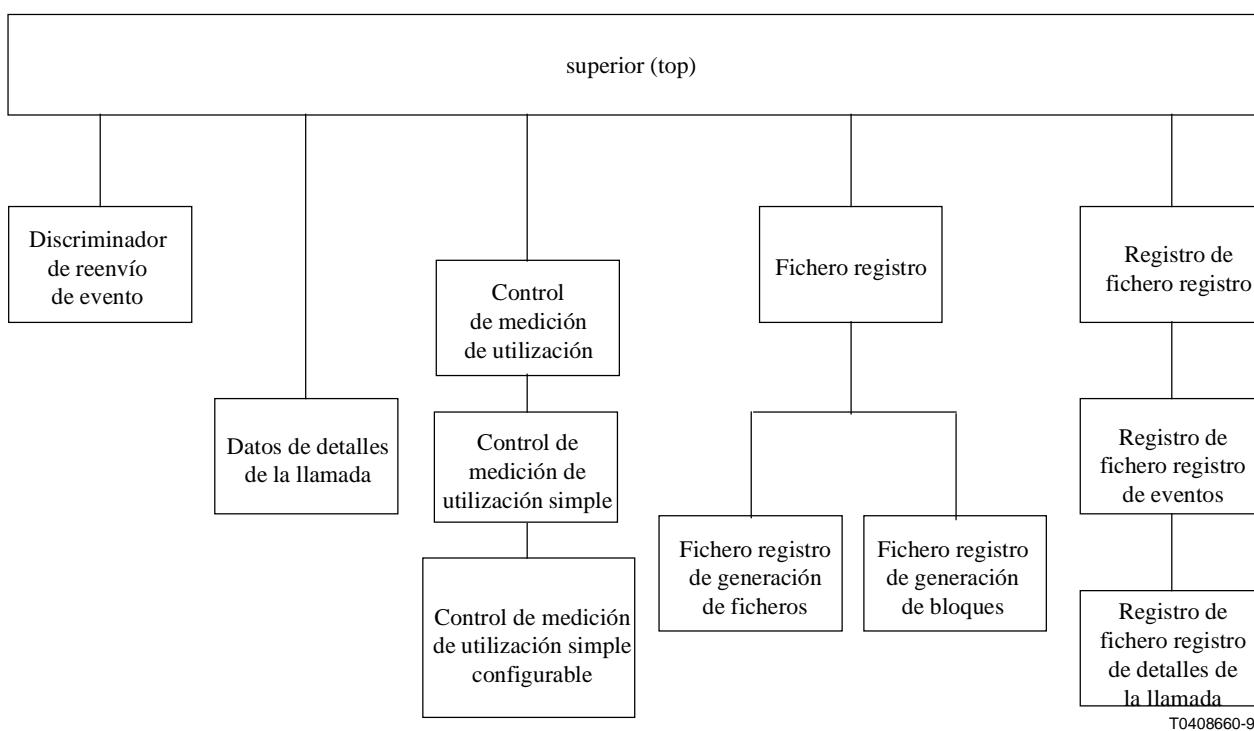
superior (top)

Discriminador de reenvío de evento

Datos de detalles de la llamada

Control de medición de utilización

Control de medición de utilización simple

Control de medición de utilización simple configurable

Fichero registro

Fichero registro de generación de ficheros

Fichero registro de generación de bloques

Registro de fichero registro

Registro de fichero registro de eventos

Registro de fichero registro de detalles de la llamada

T0408660-9